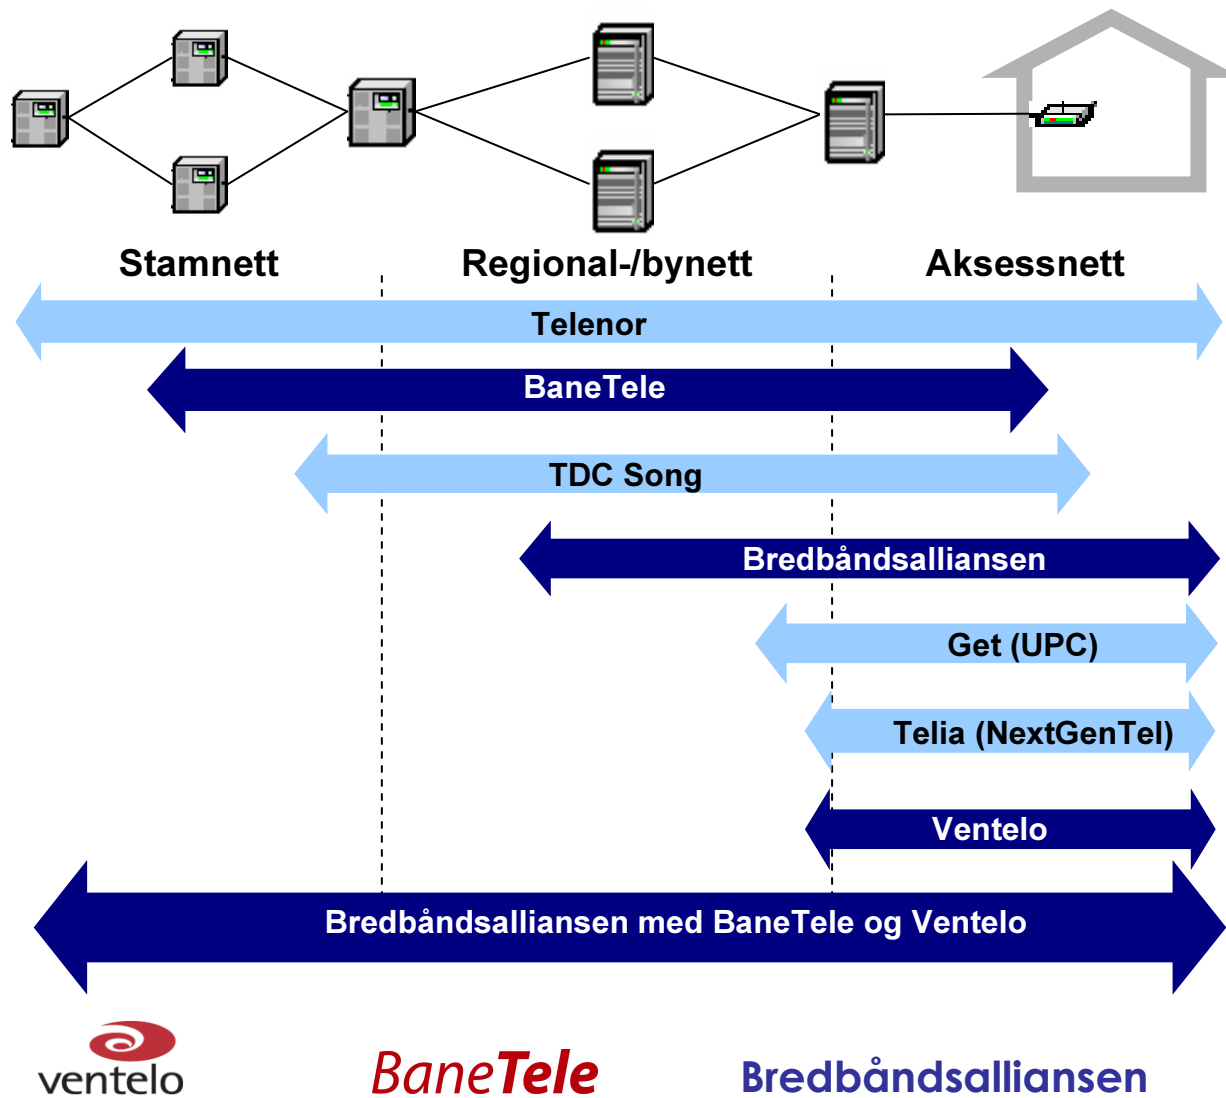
Stamnett

Regional-/bynett

Aksessnett

Telenor

BaneTele

TDC Song

Bredbåndsalliansen

Get (UPC)

Telia (NextGenTel)

Ventelo

Bredbåndsalliansen med BaneTele og Ventelo

ventelo

BaneTele

Bredbåndsalliansen